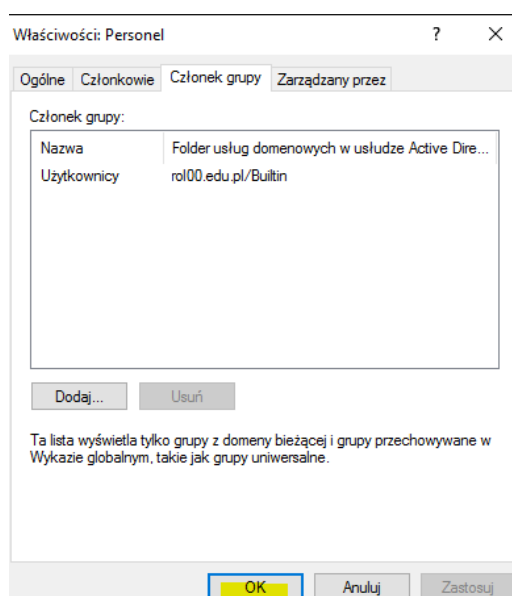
Właściwości: Personel ? ×

Ogólne | Członkowie | Członek grupy | Zarządzany przez

Członek grupy:

| Nazwa | Folder usług domenowych w usłudze Active Dire... |
|---|---|
| Użytkownicy | rol00.edu.pl/Builtin |

Dodaj... Usuń

Ta lista wyświetla tylko grupy z domeny bieżącej i grupy przechowywane w Wykazie globalnym, takie jak grupy uniwersalne.

OK Anuluj Zastosuj